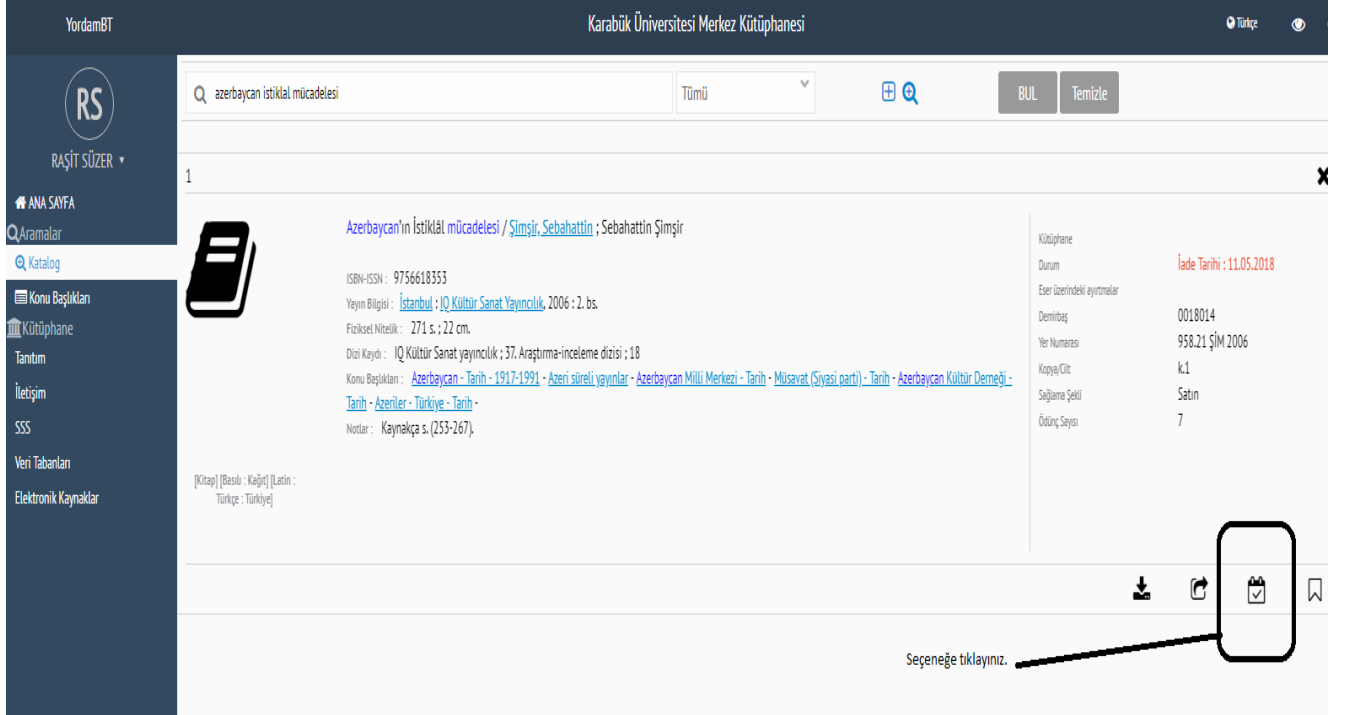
YordamBT

Karabük Üniversitesi Merkez Kütüphanesi

Türkçe

RS

RAŞİT SÜZER ▾

ANA SAYFA

Aramalar

Katalog

Konu Başlıkları

Kütüphane

Tanıtım

İletişim

SSS

Veri Tabanları

Elektronik Kaynaklar

azerbaycan istiklal mücadelesi

Tümü

BUL

Temizle

1

Azerbaycan'ın İstiklâl mücadelesi / Şimşir, Sebahattin ; Sebahattin Şimşir

ISBN-ISSN : 9756618353

Yayın Bilgisi : İstanbul : IQ Kültür Sanat Yayıncılık, 2006 : 2. bs.

Fiziksel Nitelik : 271 s. ; 22 cm.

Dizi Kaydı : IQ Kültür Sanat yayıncılık ; 37. Araştırma-inceleme dizisi ; 18

Konu Başlıkları : Azerbaycan - Tarih - 1917-1991 - Azeri süreli yayınlar - Azerbaycan Milli Merkezi - Tarih - Müsavat (Siyasi parti) - Tarih - Azerbaycan Kültür Derneği - Tarih - Azeriler - Türkiye - Tarih -

Notlar : Kaynakça s. (253-267).

[Kitap] [Basılı : Kağıt] [Latin : Türkçe : Türkiye]

Kütüphane

Durum | İade Tarihi : 11.05.2018

Eser üzerindeki ayırtmalar

Demirbaş | 0018014

Yer Numarası | 958.21 ŞİM 2006

Kopya/Cilt | k.1

Sağlama Şekli | Satın

Ödünç Sayısı | 7

Seçeneğe tıklayınız.